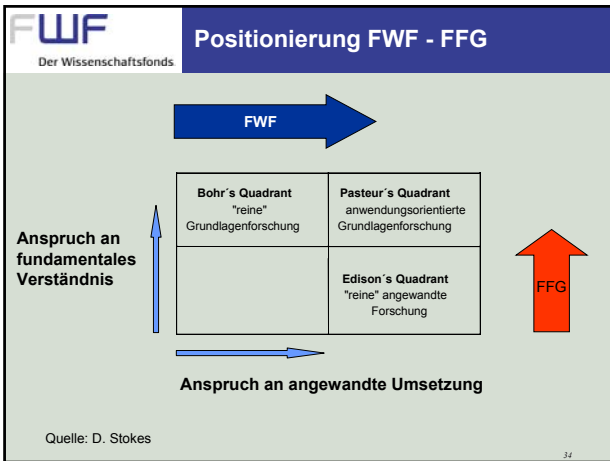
FWF
Der Wissenschaftsfonds

Positionierung FWF - FFG

FWF

Anspruch an fundamentales Verständnis

| Bohr´s Quadrant "reine" Grundlagenforschung | Pasteur´s Quadrant anwendungsorientierte Grundlagenforschung |
|---|---|
| | Edison´s Quadrant "reine" angewandte Forschung |

FFG

Anspruch an angewandte Umsetzung

Quelle: D. Stokes

34